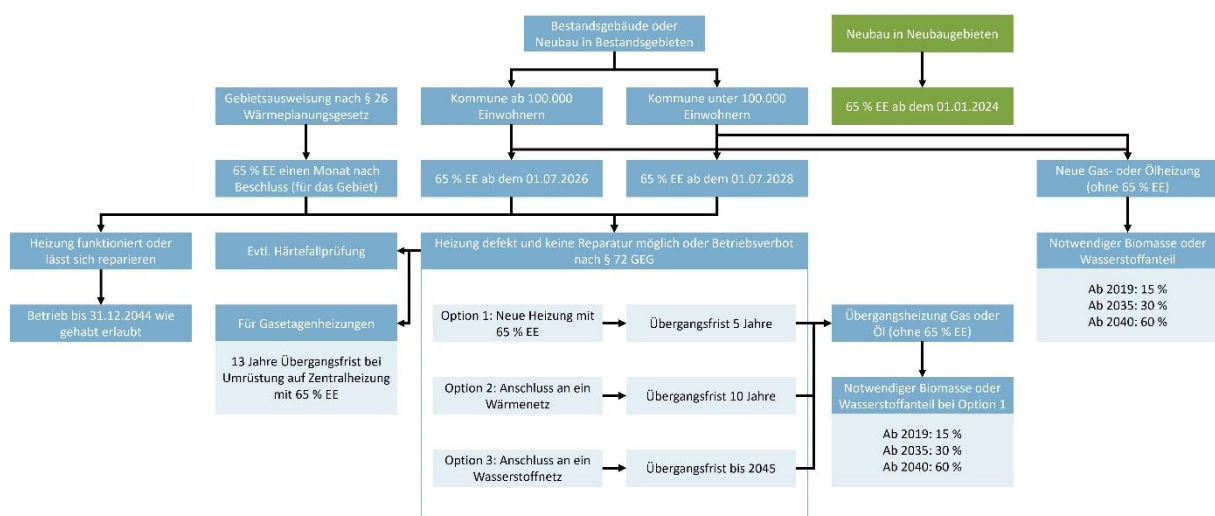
Bestandsgebäude oder Neubau in Bestandsgebieten

Neubau in Neubaugebieten

Gebietsausweisung nach § 26 Wärmeplanungsgesetz

Kommune ab 100.000 Einwohnern

Kommune unter 100.000 Einwohnern

65 % EE ab dem 01.01.2024

65 % EE einen Monat nach Beschluss (für das Gebiet)

65 % EE ab dem 01.07.2026

65 % EE ab dem 01.07.2028

Neue Gas- oder Ölheizung (ohne 65 % EE)

Heizung funktioniert oder lässt sich reparieren

Evtl. Härtefallprüfung

Heizung defekt und keine Reparatur möglich oder Betriebsverbot nach § 72 GEG

Notwendiger Biomasse oder Wasserstoffanteil

Ab 2019: 15 %
Ab 2035: 30 %
Ab 2040: 60 %

Betrieb bis 31.12.2044 wie gehabt erlaubt

Für Gasetagenheizungen

13 Jahre Übergangsfrist bei Umrüstung auf Zentralheizung mit 65 % EE

Option 1: Neue Heizung mit 65 % EE

Übergangsfrist 5 Jahre

Übergangsheizung Gas oder Öl (ohne 65 % EE)

Option 2: Anschluss an ein Wärmenetz

Übergangsfrist 10 Jahre

Notwendiger Biomasse oder Wasserstoffanteil bei Option 1

Ab 2019: 15 %
Ab 2035: 30 %
Ab 2040: 60 %

Option 3: Anschluss an ein Wasserstoffnetz

Übergangsfrist bis 2045